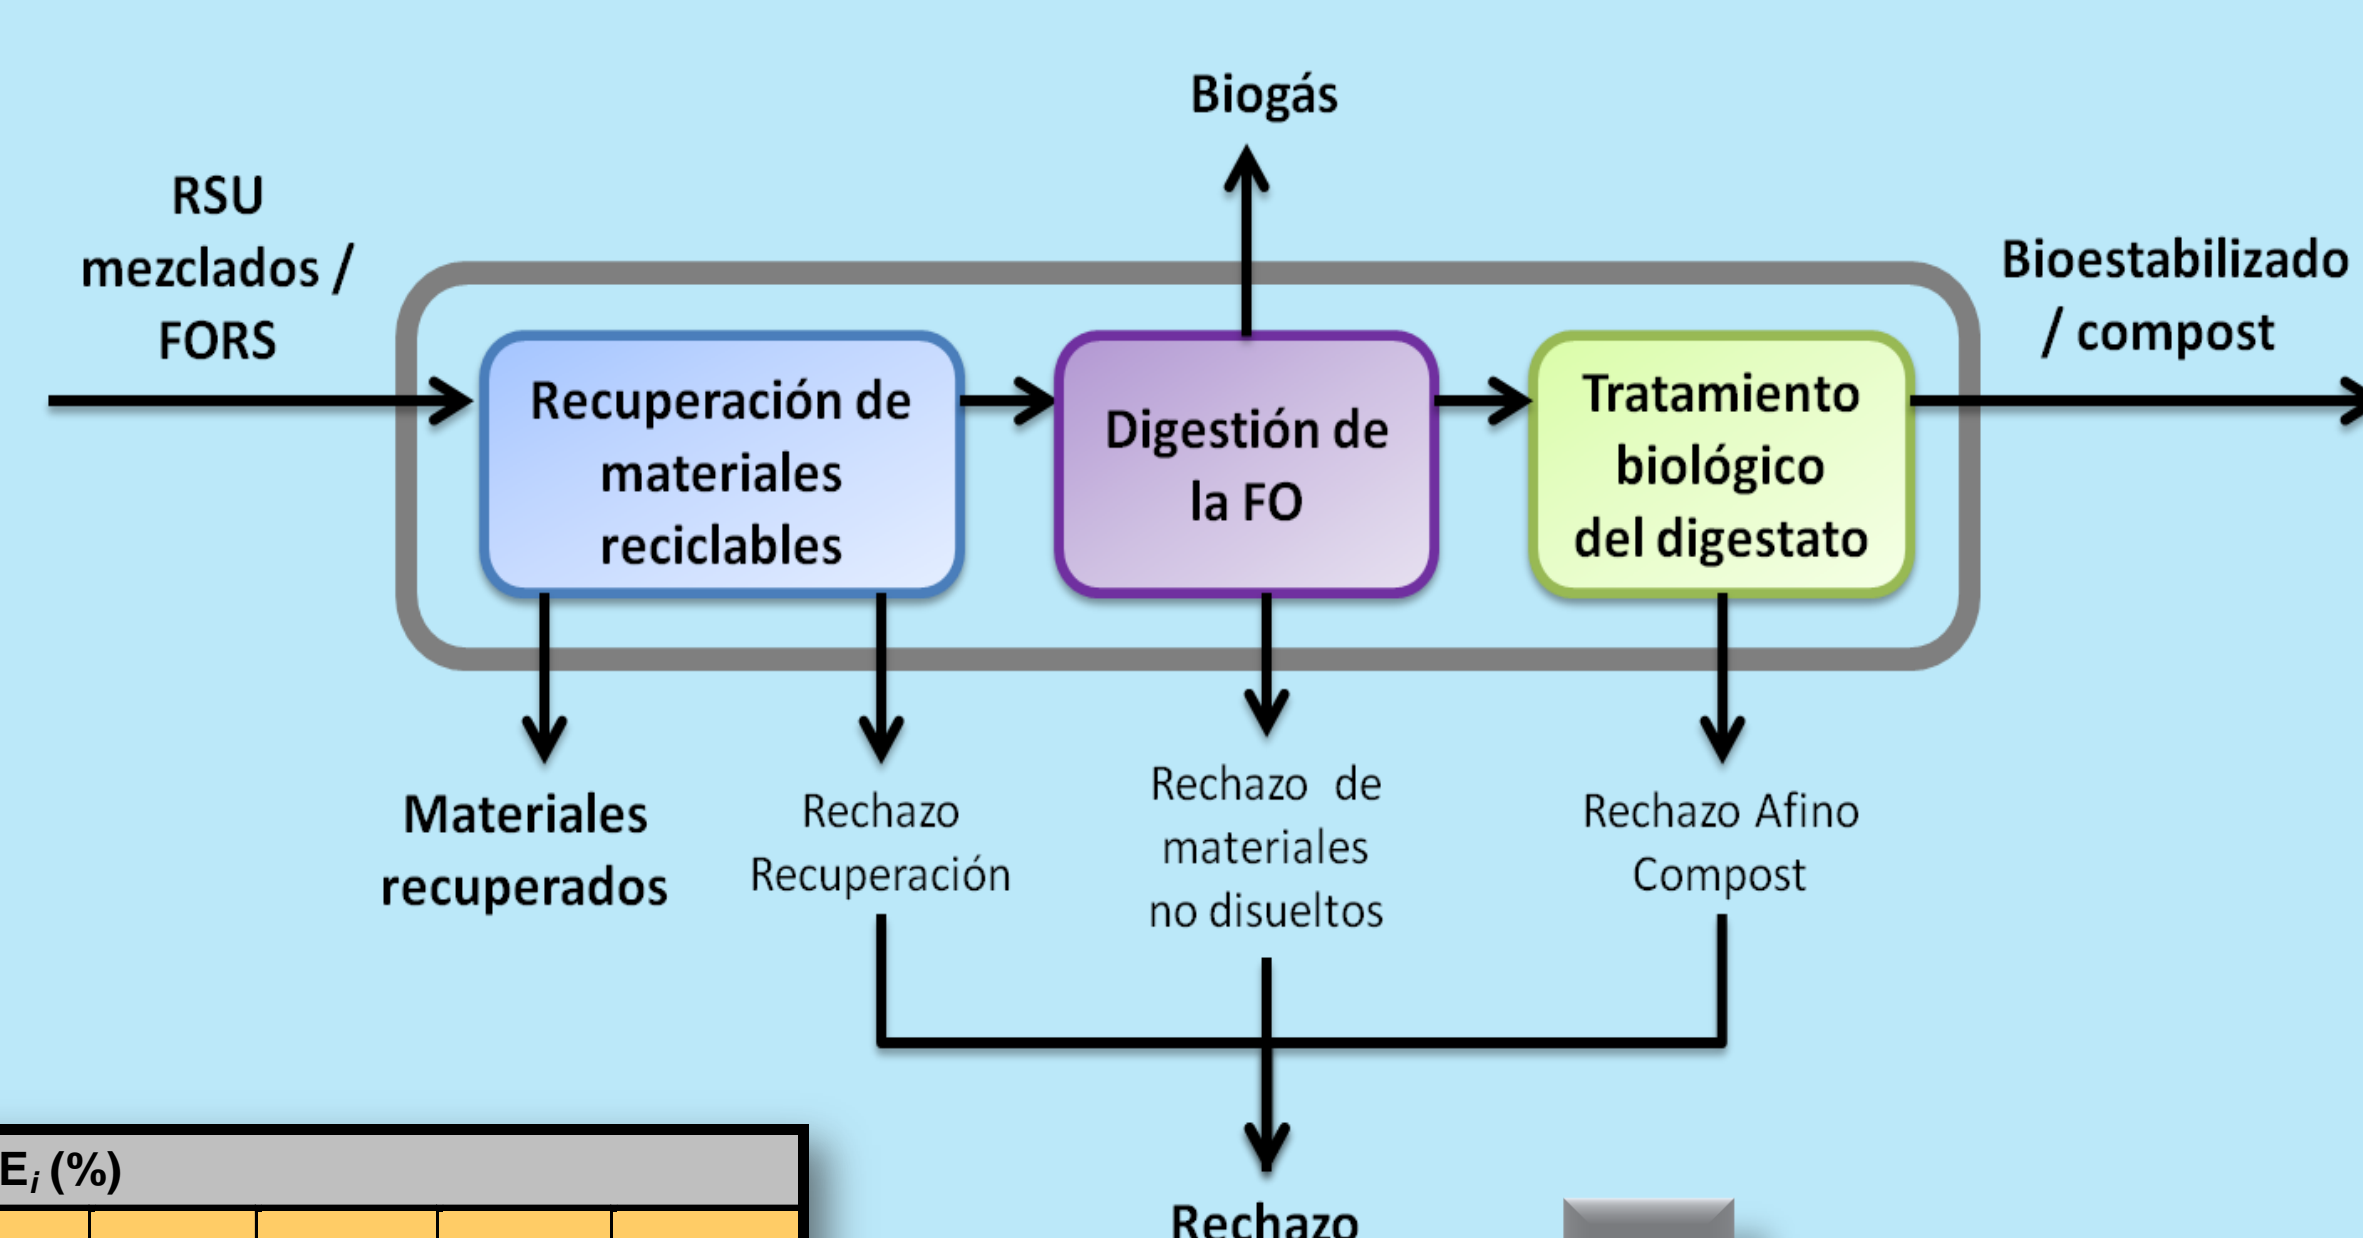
Biogás

RSU mezclados / FORS

Bioestabilizado / compost

Recuperación de materiales reciclables

Digestión de la FO

Tratamiento biológico del digestato

Materiales recuperados

Rechazo Recuperación

Rechazo de materiales no disueltos

Rechazo Afino Compost

Rechazo

$E_i$ (%)